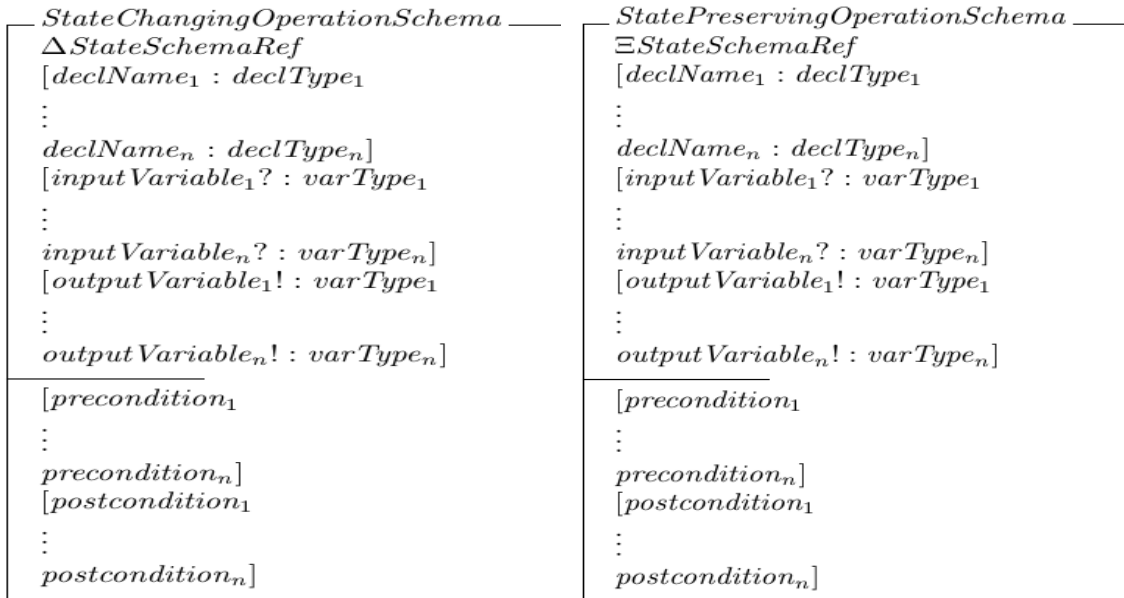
$StateChangingOperationSchema$
$\Delta StateSchemaRef$
$[declName_1 : declType_1$
$\vdots$
$declName_n : declType_n]$
$[inputVariable_1? : varType_1$
$\vdots$
$inputVariable_n? : varType_n]$
$[outputVariable_1! : varType_1$
$\vdots$
$outputVariable_n! : varType_n]$

$[precondition_1$
$\vdots$
$precondition_n]$
$[postcondition_1$
$\vdots$
$postcondition_n]$

$StatePreservingOperationSchema$
$\Xi StateSchemaRef$
$[declName_1 : declType_1$
$\vdots$
$declName_n : declType_n]$
$[inputVariable_1? : varType_1$
$\vdots$
$inputVariable_n? : varType_n]$
$[outputVariable_1! : varType_1$
$\vdots$
$outputVariable_n! : varType_n]$

$[precondition_1$
$\vdots$
$precondition_n]$
$[postcondition_1$
$\vdots$
$postcondition_n]$